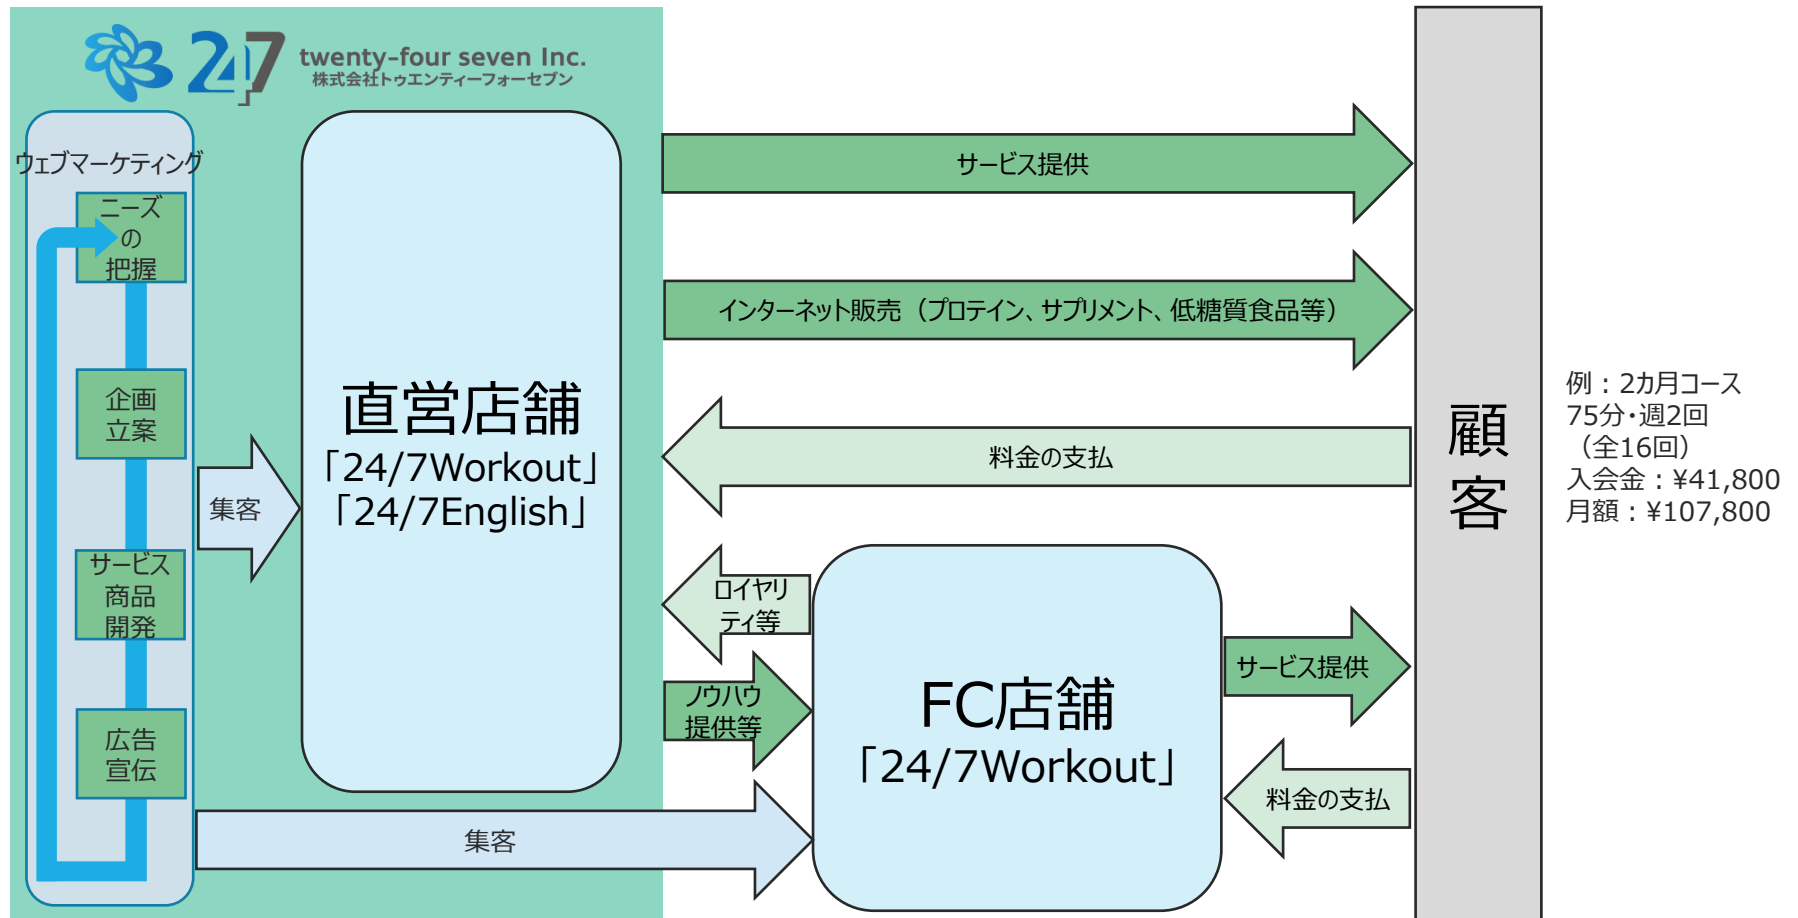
247 twenty-four seven Inc.
株式会社トゥエンティーフォーセブン

ウェブマーケティング

ニーズの把握

企画立案

サービス商品開発

広告宣伝

集客

直営店舗
「24/7Workout」
「24/7English」

サービス提供

インターネット販売（プロテイン、サプリメント、低糖質食品等）

料金の支払

ロイヤリティ等

ノウハウ提供等

FC店舗
「24/7Workout」

サービス提供

料金の支払

集客

顧客

例：2カ月コース
75分・週2回
（全16回）
入会金：¥41,800
月額：¥107,800